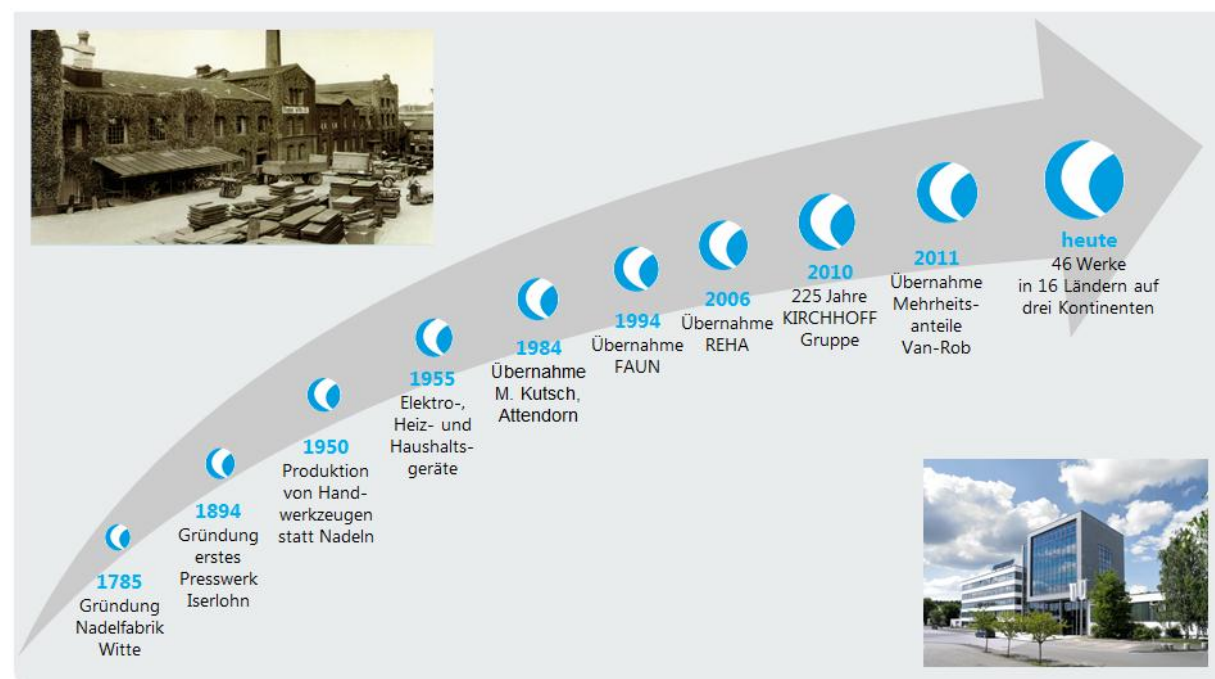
1785
Gründung Nadelfabrik Witte

1894
Gründung erstes Presswerk Iserlohn

1950
Produktion von Handwerkzeugen statt Nadeln

1955
Elektro-, Heiz- und Haushaltsgeräte

1984
Übernahme M. Kutsch, Attendorn

1994
Übernahme FAUN

2006
Übernahme REHA

2010
225 Jahre KIRCHHOFF Gruppe

2011
Übernahme Mehrheitsanteile Van-Rob

heute
46 Werke in 16 Ländern auf drei Kontinenten